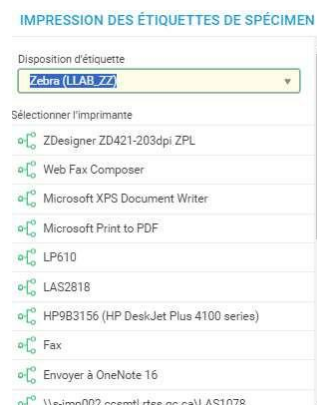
IMPRESSION DES ÉTIQUETTES DE SPÉCIMEN

Disposition d'étiquette

Zebra (LLAB_ZZ)

Sélectionner l'imprimante

ZDesigner ZD421-203dpi ZPL

Web Fax Composer

Microsoft XPS Document Writer

Microsoft Print to PDF

LP610

LAS2818

HP9B3156 (HP DeskJet Plus 4100 series)

Fax

Envoyer à OneNote 16

\\s-imp002.ccsmtl.rtss.qc.ca\LAS1078